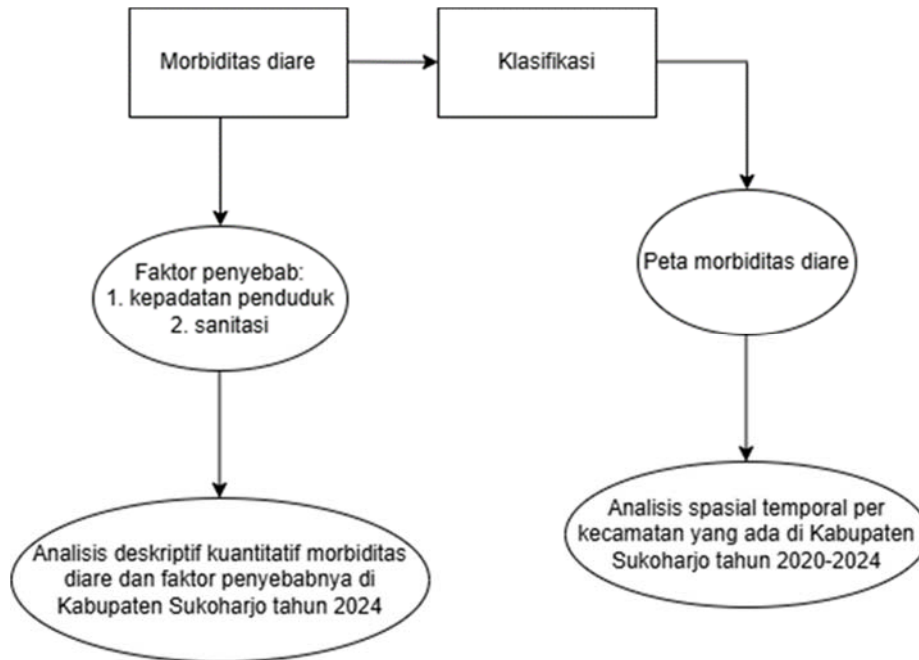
Morbiditas diare

Klasifikasi

Faktor penyebab:
1. kepadatan penduduk
2. sanitasi

Peta morbiditas diare

Analisis deskriptif kuantitatif morbiditas diare dan faktor penyebabnya di Kabupaten Sukoharjo tahun 2024

Analisis spasial temporal per kecamatan yang ada di Kabupaten Sukoharjo tahun 2020-2024